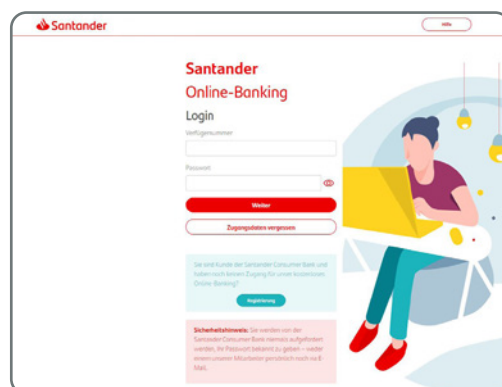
Santander

Hilfe

Santander
Online-Banking
Login

Verfügernummer

Passwort

Weiter

Zugangsdaten vergessen

Sie sind Kunde der Santander Consumer Bank und haben noch keinen Zugang für unser kostenloses Online-Banking?

Registrierung

Sicherheitshinweis: Sie werden von der Santander Consumer Bank niemals aufgefordert werden, Ihr Passwort bekannt zu geben – weder einem unserer Mitarbeiter persönlich noch via E-Mail.